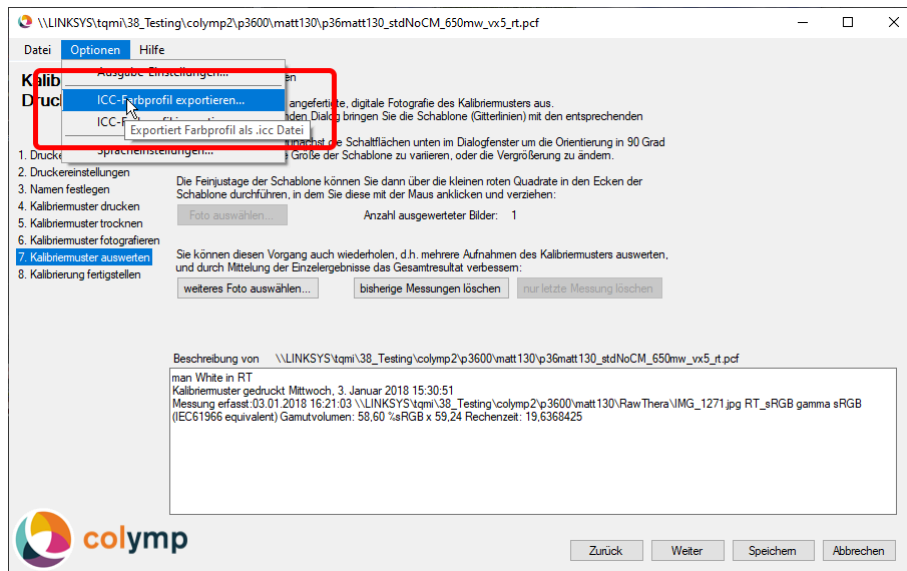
\\LINKSYS\tqmi\38_Testing\colymp2\p3600\matt130\p36matt130_stdNoCM_650mw_vx5_rt.pcf

Datei Optionen Hilfe

Ausgabe-Einstellungen...
ICC-Farbprofil exportieren...
ICC-F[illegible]
Exportiert Farbprofil als .icc Datei
Spracheinstellungen...

Kalib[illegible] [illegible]en
Druck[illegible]

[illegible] angefertigte, digitale Fotografie des Kalibriermusters aus.
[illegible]den Dialog bringen Sie die Schablone (Gitterlinien) mit den entsprechenden

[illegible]nächst die Schaltflächen unten im Dialogfenster um die Orientierung in 90 Grad
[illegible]e Größe der Schablone zu variieren, oder die Vergrößerung zu ändern.

1. Drucke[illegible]
2. Druckereinstellungen
3. Namen festlegen
4. Kalibriermuster drucken
5. Kalibriermuster trocknen
6. Kalibriermuster fotografieren
7. Kalibriermuster auswerten
8. Kalibrierung fertigstellen

Die Feinjustage der Schablone können Sie dann über die kleinen roten Quadrate in den Ecken der Schablone durchführen, in dem Sie diese mit der Maus anklicken und verziehen:

Foto auswählen...
Anzahl ausgewerteter Bilder: 1

Sie können diesen Vorgang auch wiederholen, d.h. mehrere Aufnahmen des Kalibriermusters auswerten, und durch Mittelung der Einzelergebnisse das Gesamtresultat verbessern:

weiteres Foto auswählen...
bisherige Messungen löschen
nur letzte Messung löschen

Beschreibung von \\LINKSYS\tqmi\38_Testing\colymp2\p3600\matt130\p36matt130_stdNoCM_650mw_vx5_rt.pcf

man White in RT
Kalibriermuster gedruckt Mittwoch, 3. Januar 2018 15:30:51
Messung erfasst:03.01.2018 16:21:03 \\LINKSYS\tqmi\38_Testing\colymp2\p3600\matt130\RawThera\IMG_1271.jpg RT_sRGB gamma sRGB (IEC61966 equivalent) Gamutvolumen: 58,60 %sRGB x 59,24 Rechenzeit: 19,6368425

colymp

Zurück
Weiter
Speichern
Abbrechen